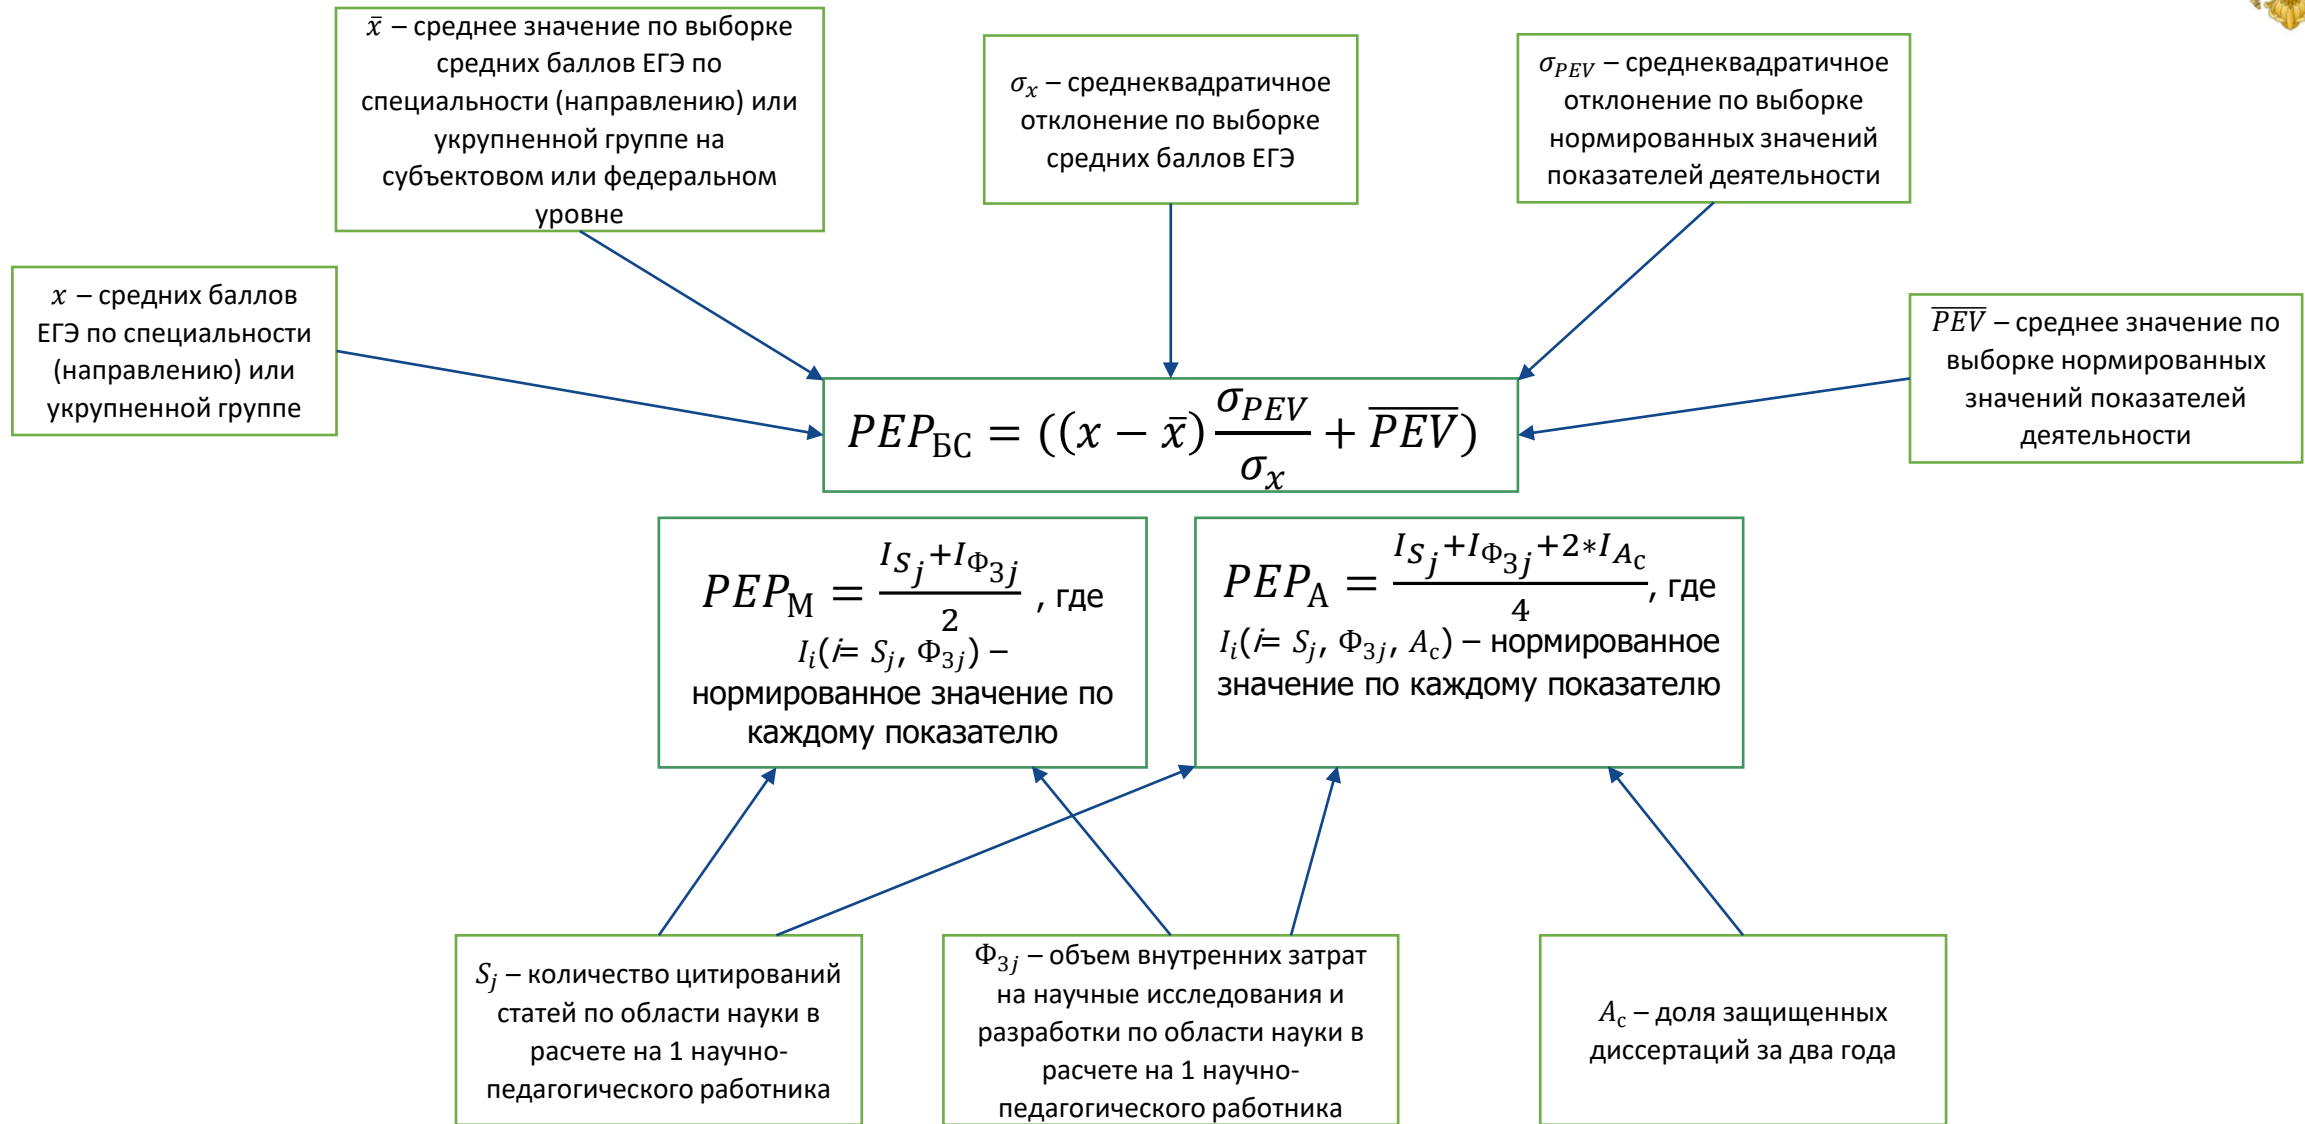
$\bar{x}$ – среднее значение по выборке средних баллов ЕГЭ по специальности (направлению) или укрупненной группе на субъектовом или федеральном уровне

$\sigma_x$ – среднеквадратичное отклонение по выборке средних баллов ЕГЭ

$\sigma_{PEV}$ – среднеквадратичное отклонение по выборке нормированных значений показателей деятельности

$x$ – средних баллов ЕГЭ по специальности (направлению) или укрупненной группе

$PEP_{БС} = ((x - \bar{x})\frac{\sigma_{PEV}}{\sigma_x} + \overline{PEV})$

$\overline{PEV}$ – среднее значение по выборке нормированных значений показателей деятельности

$PEP_М = \frac{I_{S_j}+I_{Ф_{3j}}}{2}$, где $I_i$($i$= $S_j$, $Ф_{3j}$) – нормированное значение по каждому показателю

$PEP_А = \frac{I_{S_j}+I_{Ф_{3j}}+2*I_{A_c}}{4}$, где $I_i$($i$= $S_j$, $Ф_{3j}$, $A_c$) – нормированное значение по каждому показателю

$S_j$ – количество цитирований статей по области науки в расчете на 1 научно-педагогического работника

$Ф_{3j}$ – объем внутренних затрат на научные исследования и разработки по области науки в расчете на 1 научно-педагогического работника

$A_c$ – доля защищенных диссертаций за два года